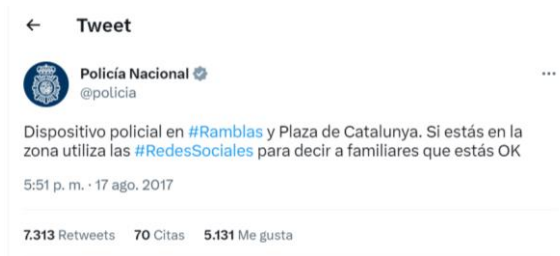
← Tweet

Policía Nacional
@policia

Dispositivo policial en #Ramblas y Plaza de Catalunya. Si estás en la zona utiliza las #RedesSociales para decir a familiares que estás OK

5:51 p. m. · 17 ago. 2017

7.313 Retweets 70 Citas 5.131 Me gusta